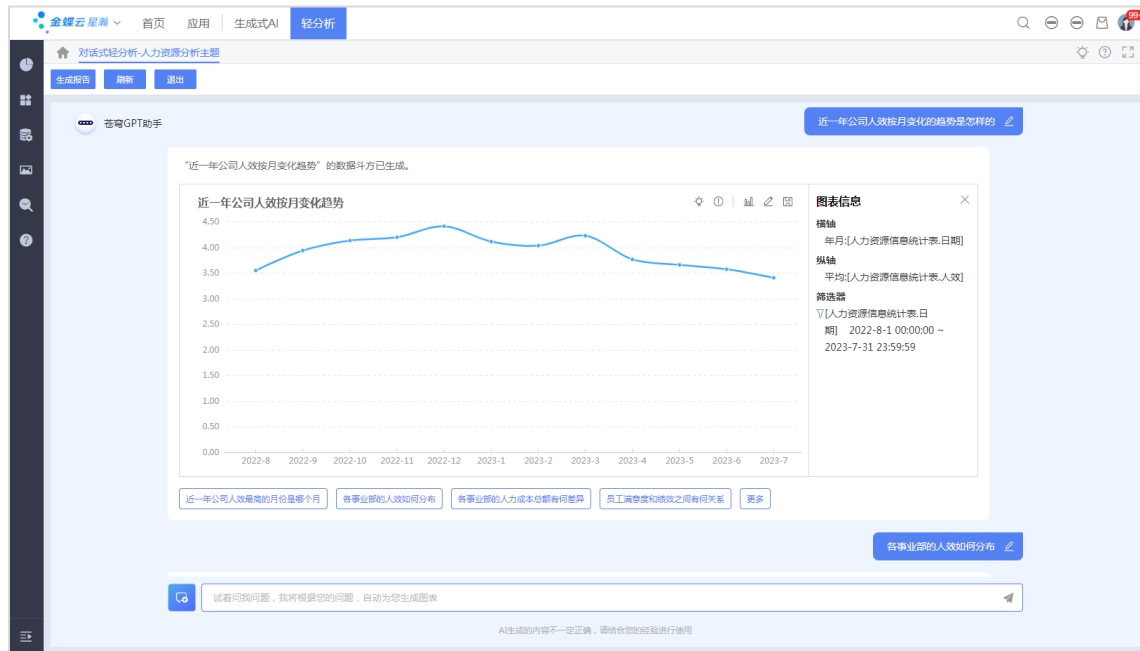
金蝶云星瀚 首页 应用 生成式AI 轻分析

99+

对话式轻分析-人力资源分析主题

生成报告 刷新 退出

苍穹GPT助手

近一年公司人效按月变化的趋势是怎样的

“近一年公司人效按月变化趋势”的数据斗方已生成。

近一年公司人效按月变化趋势

| 4.50 |
| 4.00 |
| 3.50 |
| 3.00 |
| 2.50 |
| 2.00 |
| 1.50 |
| 1.00 |
| 0.50 |
| 0.00 |

2022-8 2022-9 2022-10 2022-11 2022-12 2023-1 2023-2 2023-3 2023-4 2023-5 2023-6 2023-7

图表信息

横轴
年月:[人力资源信息统计表.日期]

纵轴
平均:[人力资源信息统计表.人效]

筛选器
[人力资源信息统计表.日期] 2022-8-1 00:00:00 ~ 2023-7-31 23:59:59

近一年公司人效最高的月份是哪个月 各事业部的人效如何分布 各事业部的人力成本总额有何差异 员工满意度和绩效之间有何关系 更多

各事业部的人效如何分布

试着问我问题，我将根据您的问题，自动为您生成图表

AI生成的内容不一定正确，请结合您的经验进行使用